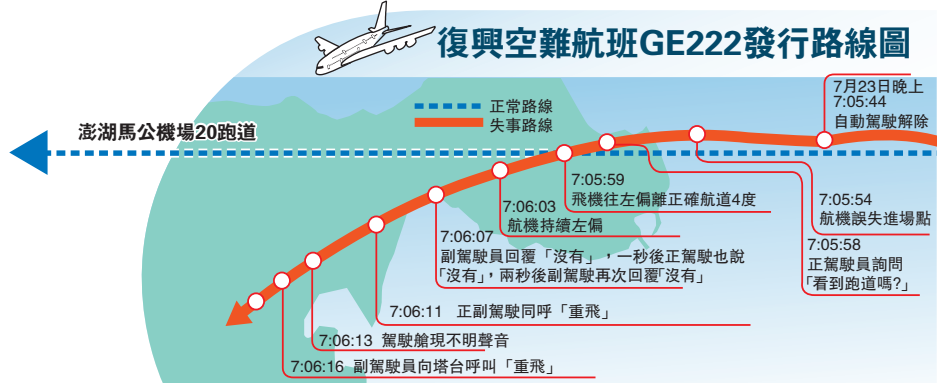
復興空難航班GE222發行路線圖

正常路線
失事路線

澎湖馬公機場20跑道

7月23日晚上
7:05:44
自動駕駛解除

7:05:54
航機誤失進場點

7:05:58
正駕駛員詢問
「看到跑道嗎?」

7:05:59
飛機往左偏離正確航道4度

7:06:03
航機持續左偏

7:06:07
副駕駛員回覆「沒有」，一秒後正駕駛也說「沒有」，兩秒後副駕駛再次回覆「沒有」

7:06:11 正副駕駛同呼「重飛」

7:06:13 駕駛艙現不明聲音

7:06:16 副駕駛員向塔台呼叫「重飛」